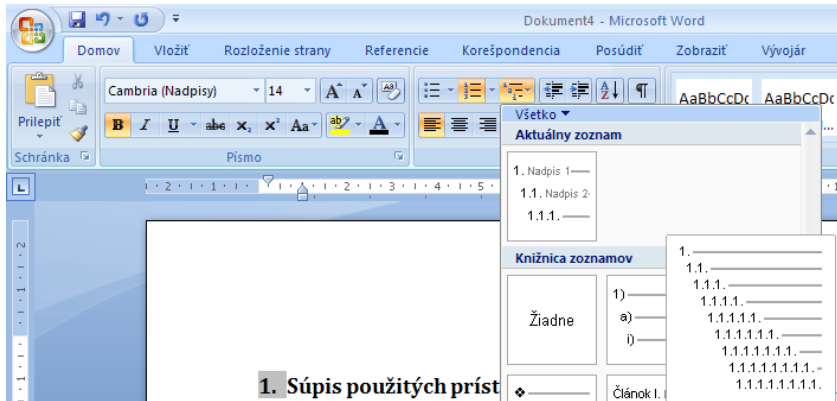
Dokument4 - Microsoft Word

Domov Vložiť Rozloženie strany Referencie Korešpondencia Posúdiť Zobraziť Vývojár

Prilepiť
Schránka

Cambria (Nadpisy) 14
B I U abe $x_2$ $x^2$ Aa
Písmo

AaBbCcDc AaBbCcDc

Všetko ▾
Aktuálny zoznam
1. Nadpis 1
1.1. Nadpis 2
1.1.1.

Knižnica zoznamov
Žiadne
1)
a)
i)
Článok I.

1.
1.1.
1.1.1.
1.1.1.1.
1.1.1.1.1.
1.1.1.1.1.1.
1.1.1.1.1.1.1.
1.1.1.1.1.1.1.1.
1.1.1.1.1.1.1.1.1.

1. Súpis použitých príst